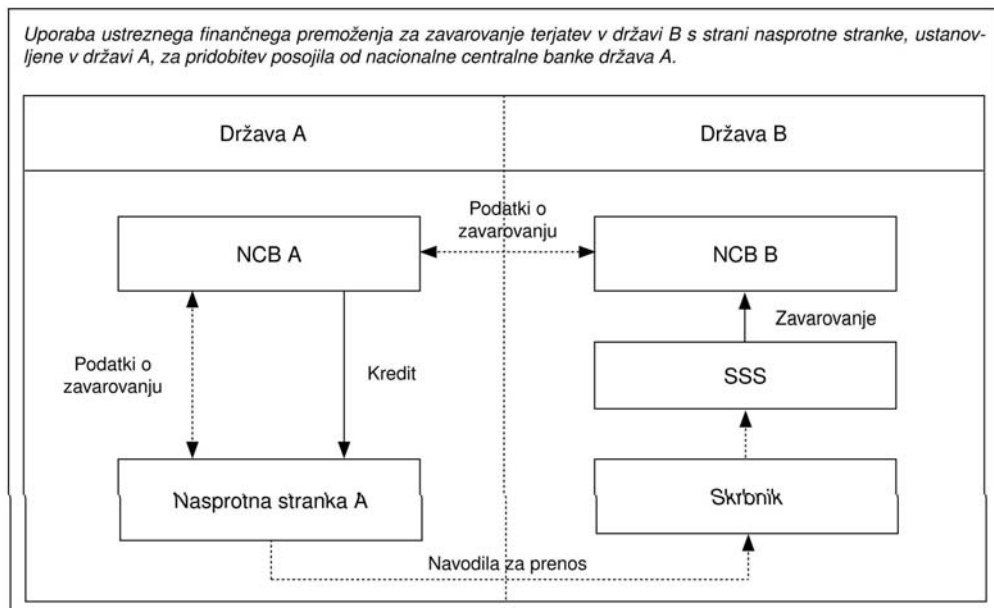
Uporaba ustreznega finančnega premoženja za zavarovanje terjatev v državi B s strani nasprotne stranke, ustanovljene v državi A, za pridobitev posojila od nacionalne centralne banke država A.

Država A

Država B

Podatki o zavarovanju

NCB A

NCB B

Zavarovanje

Podatki o zavarovanju

Kredit

SSS

Nasprotna stranka A

Skrbnik

Navodila za prenos